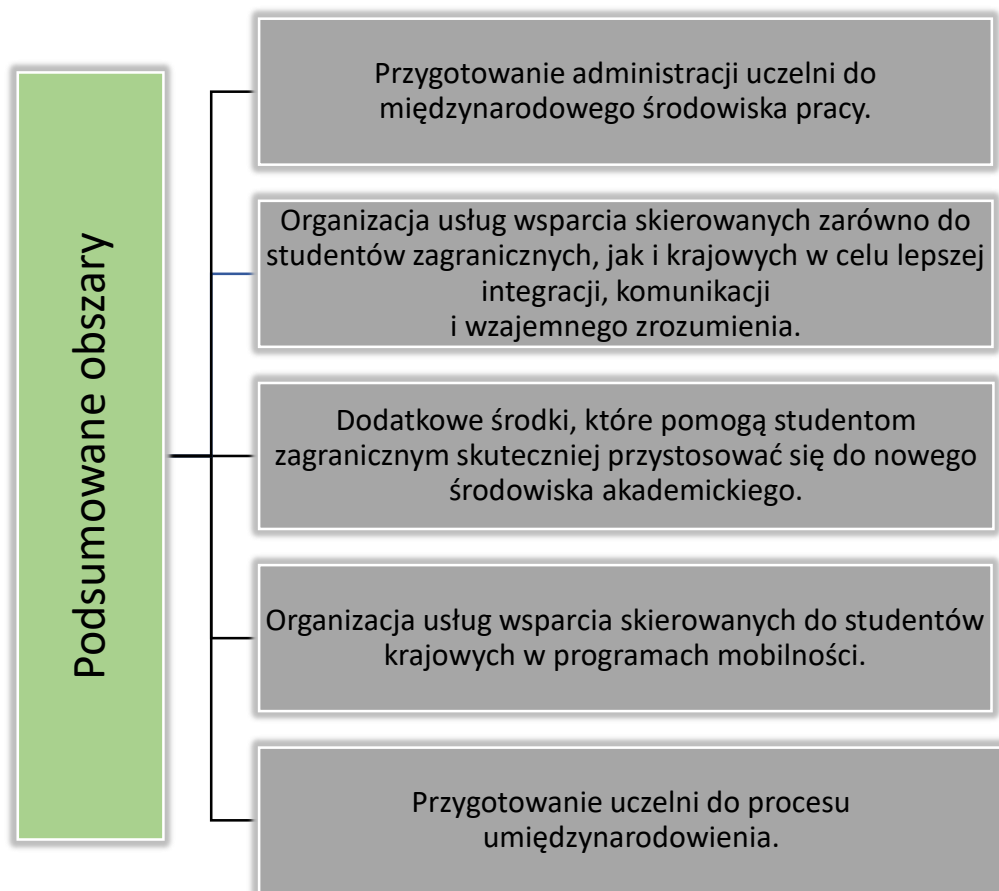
Podsumowane obszary

Przygotowanie administracji uczelni do międzynarodowego środowiska pracy.

Organizacja usług wsparcia skierowanych zarówno do studentów zagranicznych, jak i krajowych w celu lepszej integracji, komunikacji i wzajemnego zrozumienia.

Dodatkowe środki, które pomogą studentom zagranicznym skuteczniej przystosować się do nowego środowiska akademickiego.

Organizacja usług wsparcia skierowanych do studentów krajowych w programach mobilności.

Przygotowanie uczelni do procesu umiędzynarodowienia.